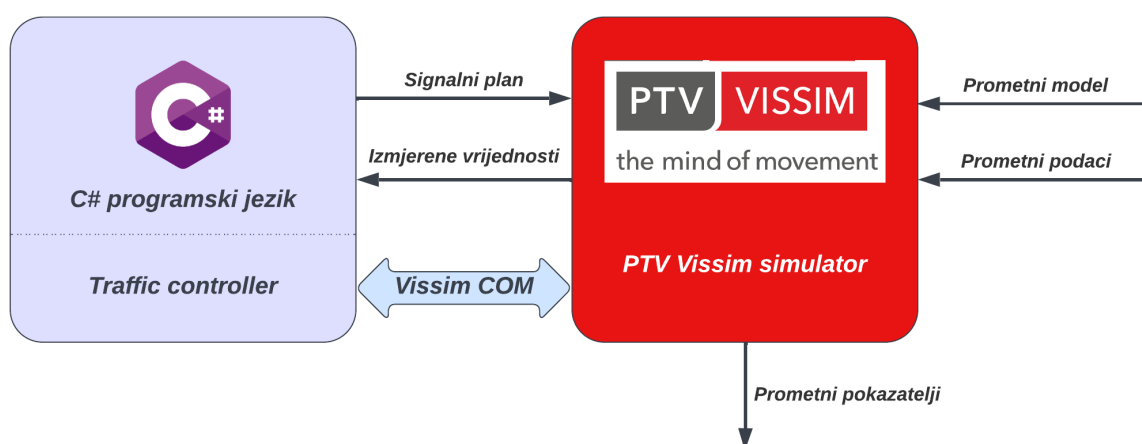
C#

C# programski jezik

Traffic controller

Signalni plan

Izmjerene vrijednosti

Vissim COM

PTV VISSIM

the mind of movement

PTV Vissim simulator

Prometni model

Prometni podaci

Prometni pokazatelji